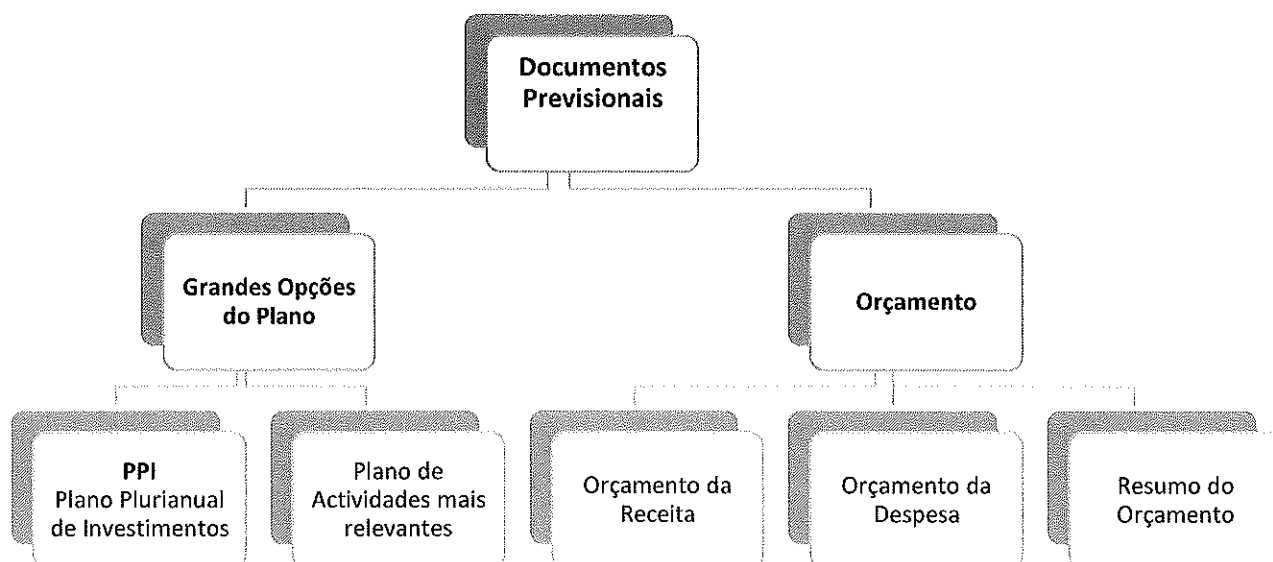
Documentos Previsionais

Grandes Opções do Plano

Orçamento

PPI
Plano Plurianual de Investimentos

Plano de Actividades mais relevantes

Orçamento da Receita

Orçamento da Despesa

Resumo do Orçamento